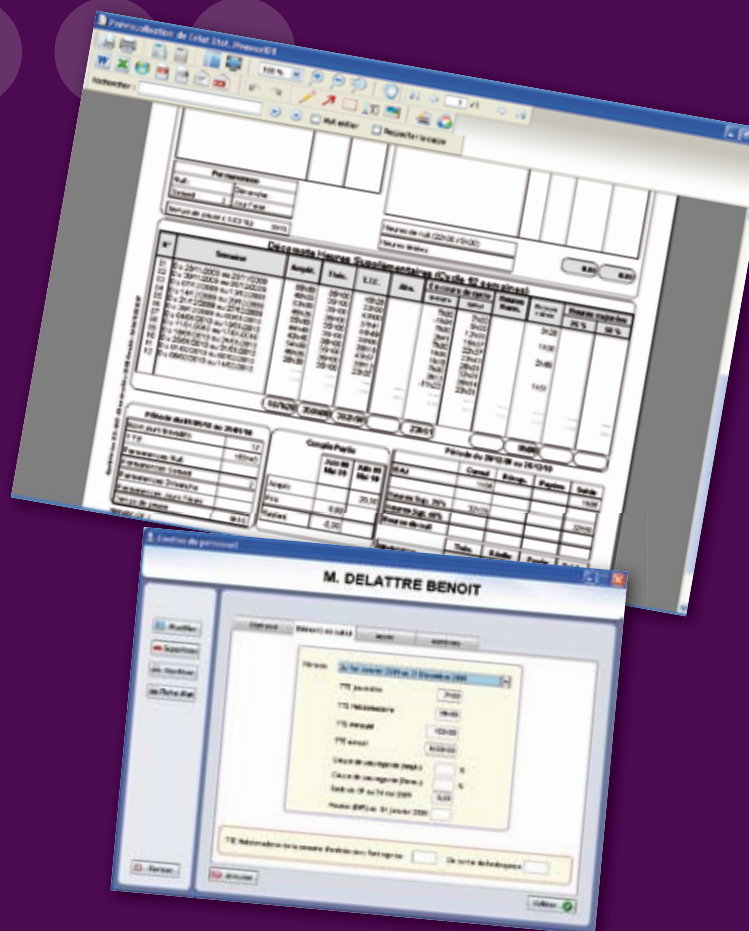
Prévisualisation de l'état Etat_Heures03

Rechercher :

100 %

Permanences

Décompte Heures Supplémentaires (Cycle: 52 semaines)

N°

Semaine

Période du 01/01/10 au 20/01/10

Compte Partie

Période du 29/12/08 au 28/12/09

Gestion du personnel

M. DELATTRE BENOIT

Modifier

Supprimer

Annuler

Valider